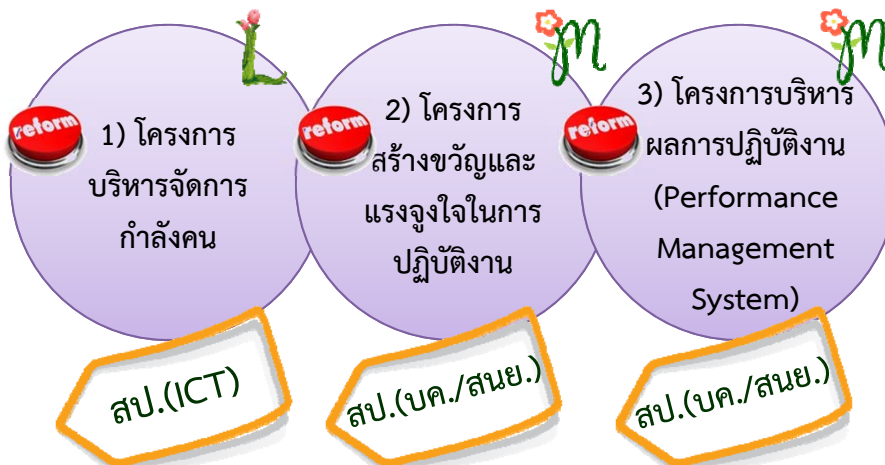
L

reform

1) โครงการบริหารจัดการกำลังคน

สป.(ICT)

M

reform

2) โครงการสร้างขวัญและแรงจูงใจในการปฏิบัติงาน

สป.(บค./สนย.)

M

reform

3) โครงการบริหารผลการปฏิบัติงาน (Performance Management System)

สป.(บค./สนย.)